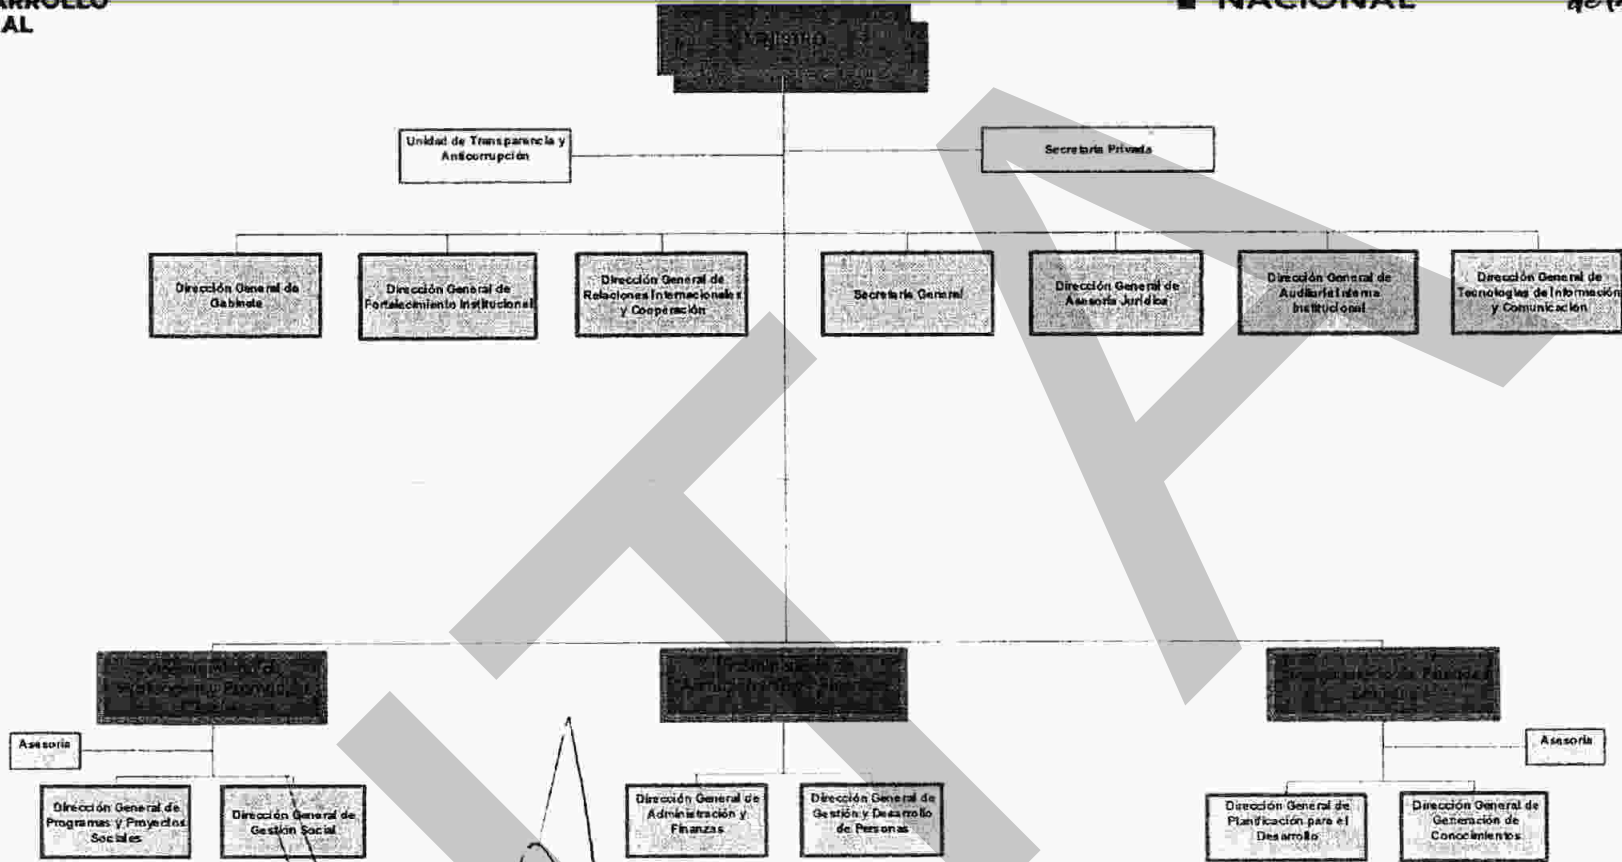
ARROLLO
AL

NACIONAL

Ministro

Unidad de Transparencia y Anticorrupción

Secretaría Privada

Dirección General de Gabinete

Dirección General de Fortalecimiento Institucional

Dirección General de Relaciones Internacionales y Cooperación

Secretaría General

Dirección General de Asesoría Jurídica

Dirección General de Auditoría Interna Institucional

Dirección General de Tecnologías de Información y Comunicación

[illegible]

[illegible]

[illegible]

Asesoría

Dirección General de Programas y Proyectos Sociales

Dirección General de Gestión Social

Dirección General de Administración y Finanzas

Dirección General de Gestión y Desarrollo de Personas

Asesoría

Dirección General de Planificación para el Desarrollo

Dirección General de Generación de Conocimientos